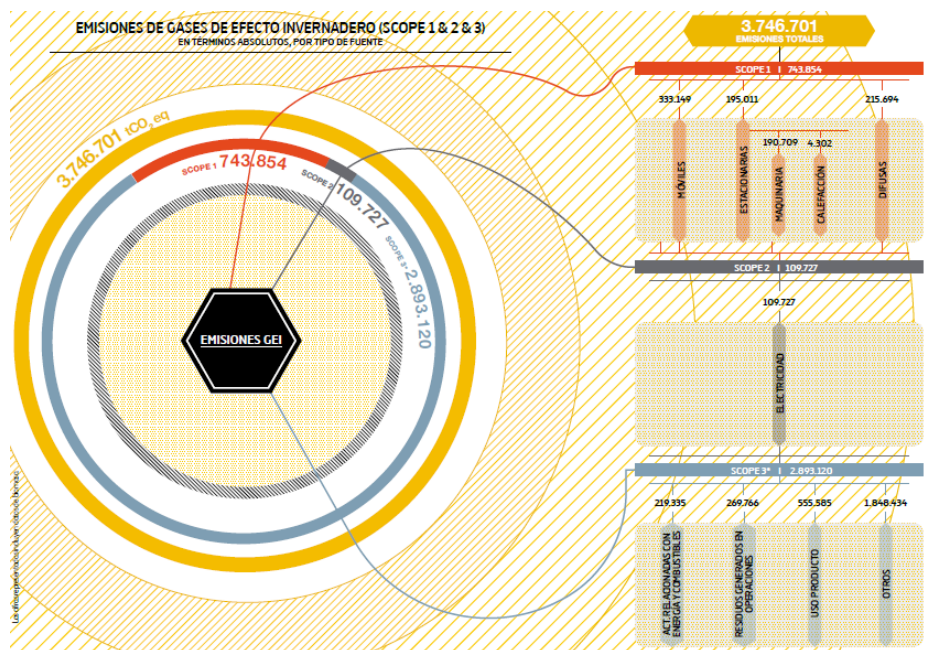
EMISIONES DE GASES DE EFECTO INVERNADERO (SCOPE 1 & 2 & 3)
EN TÉRMINOS ABSOLUTOS, POR TIPO DE FUENTE

3.746.701 $tCO_2eq$

SCOPE 1 743.854
SCOPE 2 109.727
SCOPE 3* 2.893.120

EMISIONES GEI

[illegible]

3.746.701
EMISIONES TOTALES

SCOPE 1 | 743.854

333.149 195.011 215.694
190.709 4.302

MÓVILES
ESTACIONARIAS
MAQUINARIA
CALEFACCIÓN
DIFUSAS

SCOPE 2 | 109.727

109.727

ELECTRICIDAD

SCOPE 3* | 2.893.120

219.335 269.766 555.585 1.848.434

ACT. RELACIONADAS CON ENERGÍA Y COMBUSTIBLES
RESIDUOS GENERADOS EN OPERACIONES
USO PRODUCTO
OTROS